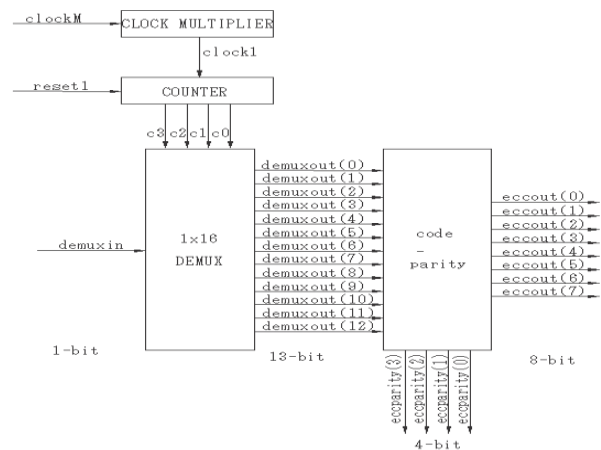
clockM
CLOCK MULTIPLIER
clock1
reset1
COUNTER
c3 c2 c1 c0
demuxin
1x16
DEMUX
demuxout(0)
demuxout(1)
demuxout(2)
demuxout(3)
demuxout(4)
demuxout(5)
demuxout(6)
demuxout(7)
demuxout(8)
demuxout(9)
demuxout(10)
demuxout(11)
demuxout(12)
code
-
parity
eccout(0)
eccout(1)
eccout(2)
eccout(3)
eccout(4)
eccout(5)
eccout(6)
eccout(7)
1-bit
13-bit
8-bit
eccparity(3)
eccparity(2)
eccparity(1)
eccparity(0)
4-bit